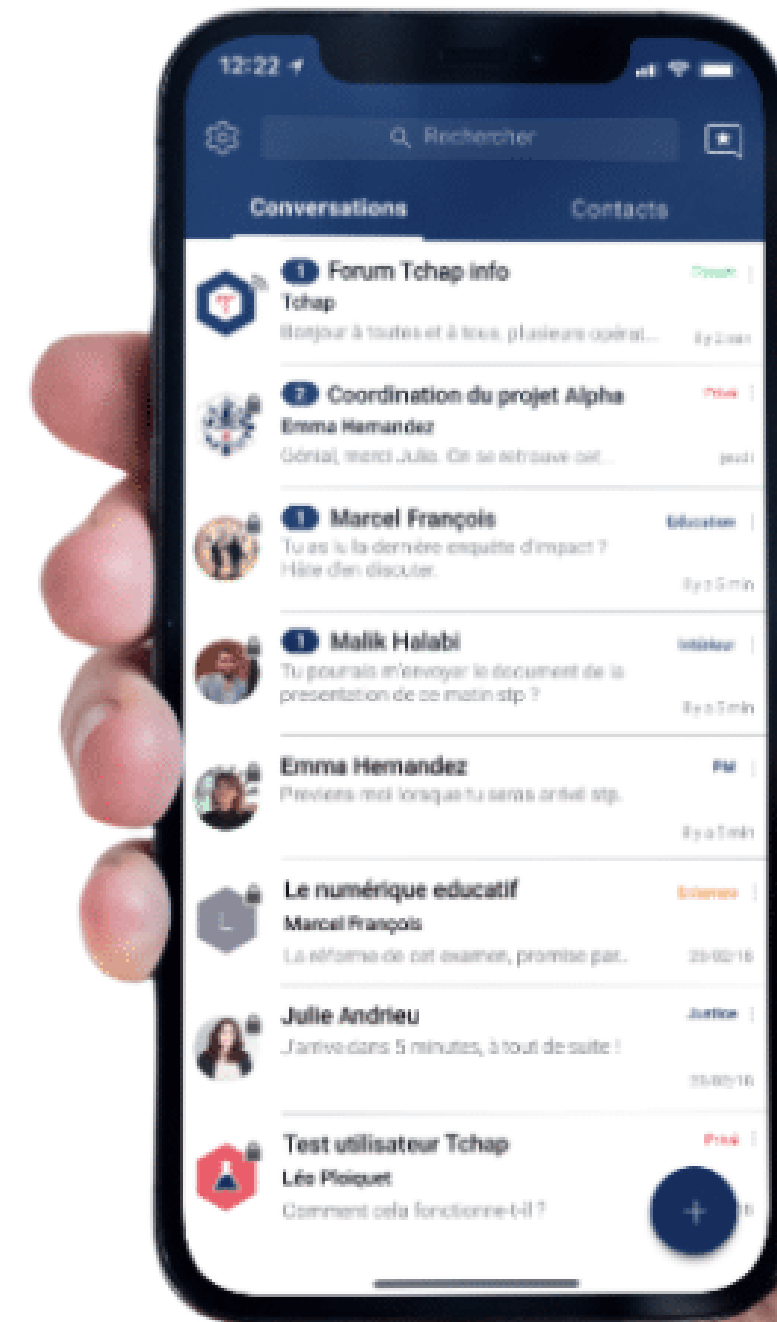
12:22

Rechercher

Conversations

Contacts

1 Forum Tchap info
Ouvert
Tchap
Bonjour à toutes et à tous, plusieurs opérat...
Il y a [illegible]

2 Coordination du projet Alpha
Privé
Emma Hernandez
Génial, merci Julie. On se retrouve cet...
jeudi

1 Marcel François
Education
Tu as lu la dernière enquête d'impact ? Hâte d'en discuter.
Il y a 5 min

1 Malik Halabi
Intérieur
Tu pourrais m'envoyer le document de la présentation de ce matin stp ?
Il y a 5 min

Emma Hernandez
PM
Previens moi lorsque tu seras arrivé stp.
Il y a 5 min

Le numérique educatif
Externe
Marcel François
La réforme de cet examen, promise par...
25/02/16

Julie Andrieu
Justice
J'arrive dans 5 minutes, à tout de suite !
25/02/16

Test utilisateur Tchap
Privé
Léo Ploiquet
Comment cela fonctionne-t-il ?
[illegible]

+